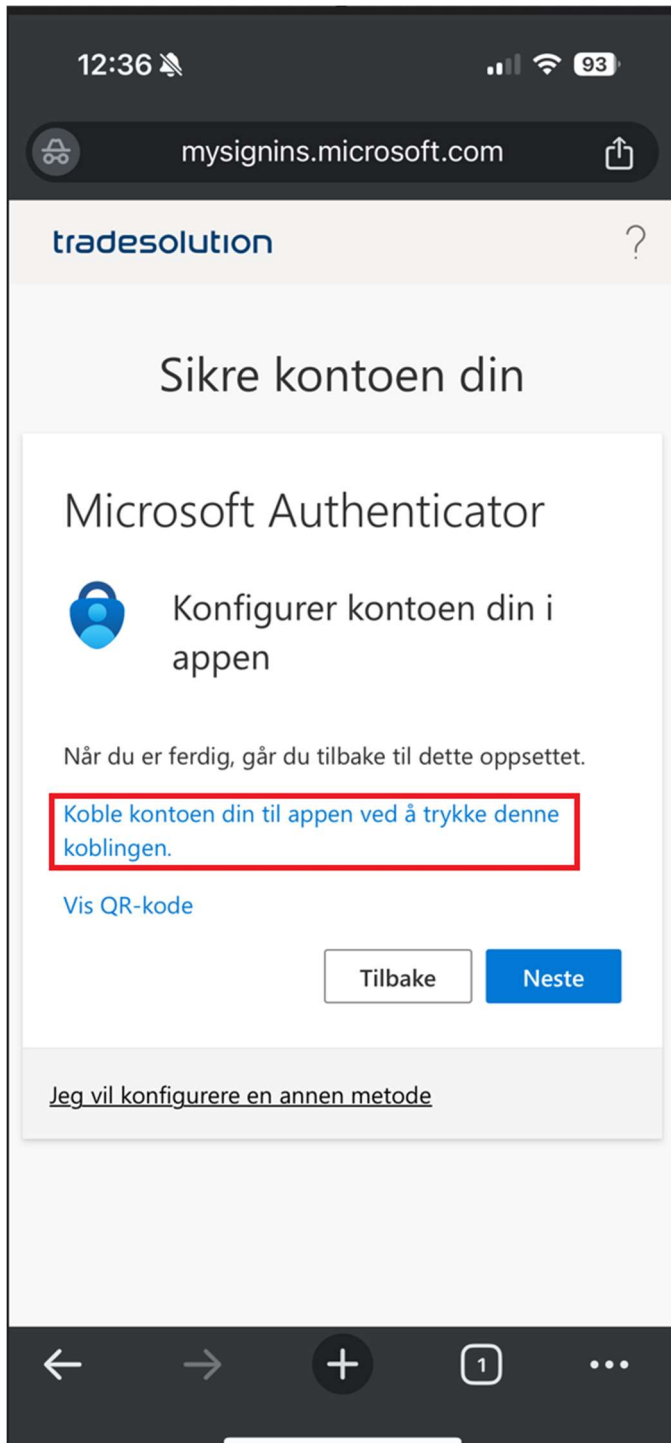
12:36

93

mysignins.microsoft.com

tradesolution

?

Sikre kontoen din

Microsoft Authenticator

Konfigurer kontoen din i appen

Når du er ferdig, går du tilbake til dette oppsettet.

Koble kontoen din til appen ved å trykke denne koblingen.

Vis QR-kode

Tilbake

Neste

Jeg vil konfigurere en annen metode

1